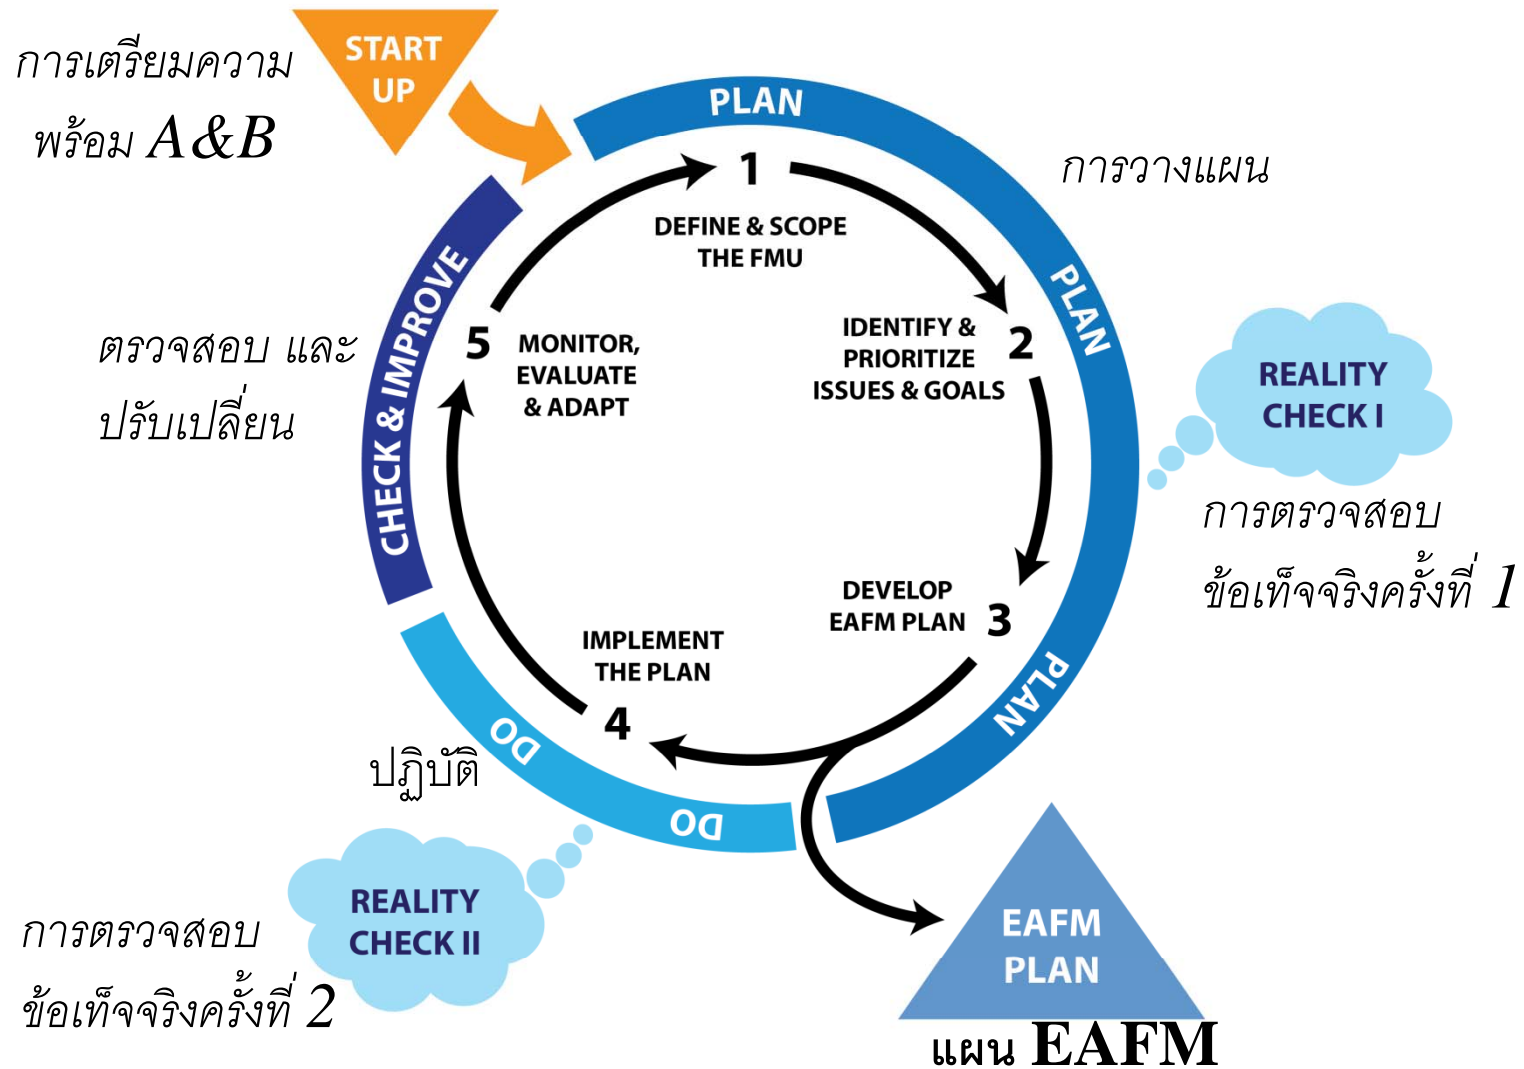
การเตรียมความพร้อม A&B

START UP

PLAN

การวางแผน

1
DEFINE & SCOPE THE FMU

2
IDENTIFY & PRIORITIZE ISSUES & GOALS

PLAN

REALITY CHECK I

การตรวจสอบข้อเท็จจริงครั้งที่ 1

3
DEVELOP EAFM PLAN

PLAN

4
IMPLEMENT THE PLAN

DO

DO

ปฏิบัติ

5
MONITOR, EVALUATE & ADAPT

CHECK & IMPROVE

ตรวจสอบ และปรับเปลี่ยน

REALITY CHECK II

การตรวจสอบข้อเท็จจริงครั้งที่ 2

EAFM PLAN

แผน EAFM